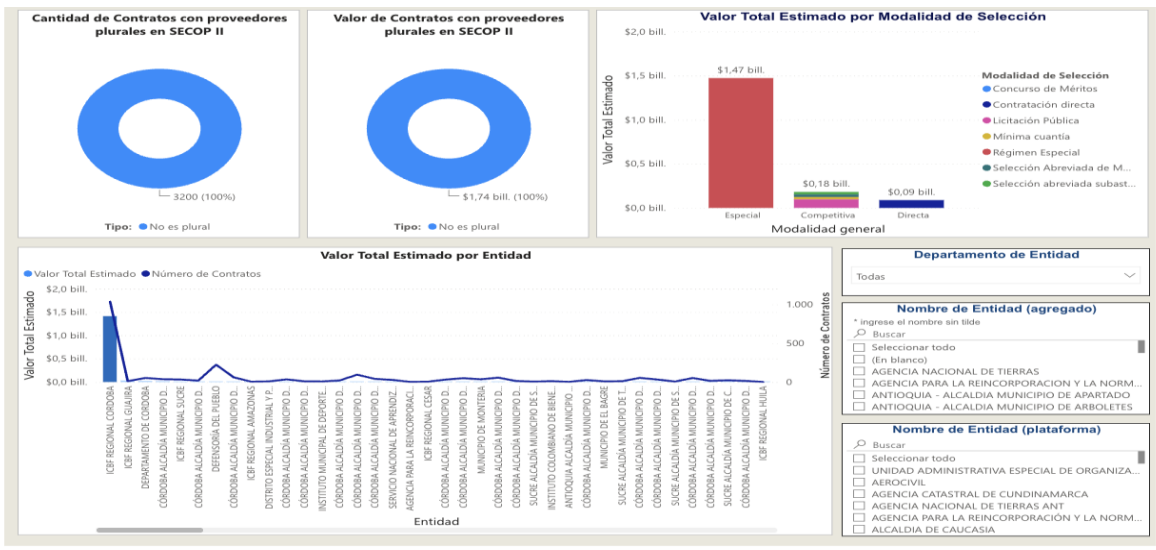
Cantidad de Contratos con proveedores plurales en SECOP II

3200 (100%)

Tipo: No es plural

Valor de Contratos con proveedores plurales en SECOP II

$1,74 bill. (100%)

Tipo: No es plural

Valor Total Estimado por Modalidad de Selección

$2,0 bill.
$1,5 bill.
$1,0 bill.
$0,5 bill.
$0,0 bill.

Valor Total Estimado

$1,47 bill.
$0,18 bill.
$0,09 bill.

Especial
Competitiva
Directa

Modalidad general

Modalidad de Selección
Concurso de Méritos
Contratación directa
Licitación Pública
Mínima cuantía
Régimen Especial
Selección Abreviada de M...
Selección abreviada subast...

Valor Total Estimado por Entidad

Valor Total Estimado
Número de Contratos

$2,0 bill.
$1,5 bill.
$1,0 bill.
$0,5 bill.
$0,0 bill.

Valor Total Estimado

1.000
500
0

Número de Contratos

ICBF REGIONAL CORDOBA
ICBF REGIONAL GUAIRA
DEPARTAMENTO DE CORDOBA
CÓRDOBA ALCALDÍA MUNICIPIO D...
ICBF REGIONAL SUCRE
CÓRDOBA ALCALDÍA MUNICIPIO D...
DEFENSORÍA DEL PUEBLO
CÓRDOBA ALCALDÍA MUNICIPIO D...
ICBF REGIONAL AMAZONAS
DISTRITO ESPECIAL INDUSTRIAL Y P...
CÓRDOBA ALCALDÍA MUNICIPIO D...
CÓRDOBA ALCALDÍA MUNICIPIO D...
INSTITUTO MUNICIPAL DE DEPORTE...
CÓRDOBA ALCALDÍA MUNICIPIO D...
CÓRDOBA ALCALDÍA MUNICIPIO D...
SERVICIO NACIONAL DE APRENDIZ...
AGENCIA PARA LA REINCORPORACI...
ICBF REGIONAL CESAR
CÓRDOBA ALCALDÍA MUNICIPIO D...
CÓRDOBA ALCALDÍA MUNICIPIO D...
MUNICIPIO DE MONTERIA
CÓRDOBA ALCALDÍA MUNICIPIO D...
SUCRE ALCALDÍA MUNICIPIO DE S...
INSTITUTO COLOMBIANO DE BIENE...
ANTIOQUIA ALCALDÍA MUNICIPIO ...
CÓRDOBA ALCALDÍA MUNICIPIO D...
MUNICIPIO DE EL BAGRE
SUCRE ALCALDÍA MUNICIPIO DE T...
CÓRDOBA ALCALDÍA MUNICIPIO D...
CÓRDOBA ALCALDÍA MUNICIPIO D...
SUCRE ALCALDÍA MUNICIPIO DE S...
CÓRDOBA ALCALDÍA MUNICIPIO D...
CÓRDOBA ALCALDÍA MUNICIPIO D...
SUCRE ALCALDÍA MUNICIPIO DE C...
CÓRDOBA ALCALDÍA MUNICIPIO D...
ICBF REGIONAL HUILA

Entidad

Departamento de Entidad
Todas

Nombre de Entidad (agregado)
* ingrese el nombre sin tilde
Buscar
Seleccionar todo
(En blanco)
AGENCIA NACIONAL DE TIERRAS
AGENCIA PARA LA REINCORPORACION Y LA NORM...
ANTIOQUIA - ALCALDIA MUNICIPIO DE APARTADO
ANTIOQUIA - ALCALDIA MUNICIPIO DE ARBOLETES

Nombre de Entidad (plataforma)
Buscar
Seleccionar todo
UNIDAD ADMINISTRATIVA ESPECIAL DE ORGANIZA...
AEROCIVIL
AGENCIA CATASTRAL DE CUNDINAMARCA
AGENCIA NACIONAL DE TIERRAS ANT
AGENCIA PARA LA REINCORPORACIÓN Y LA NORM...
ALCALDIA DE CAUCASIA